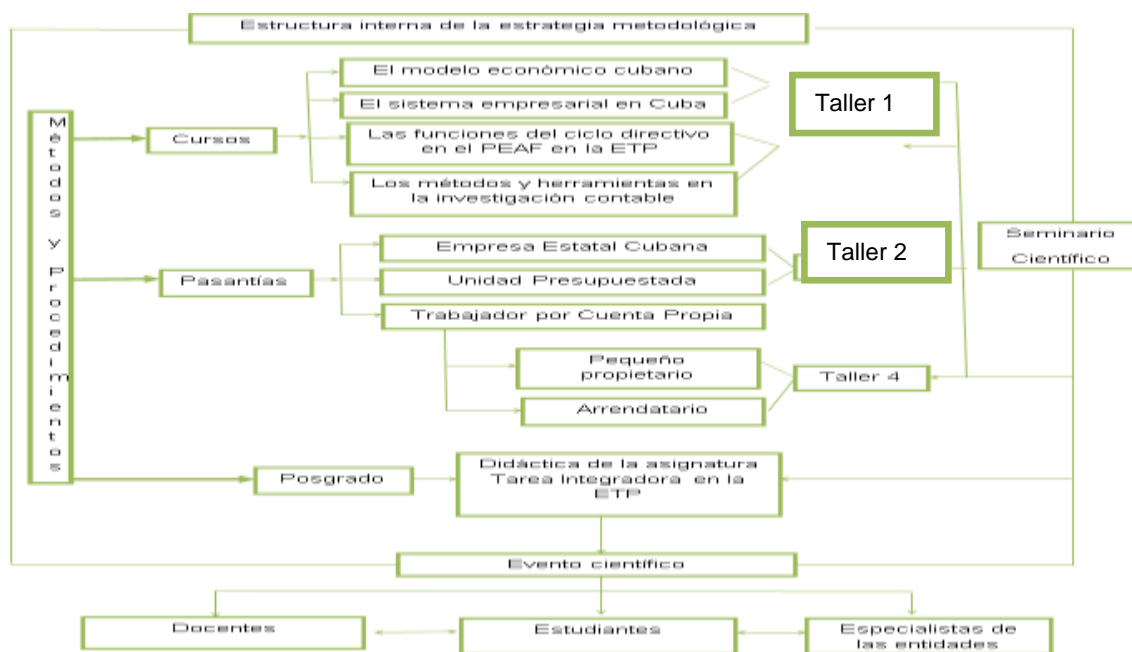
Estructura interna de la estrategia metodológica

Métodos y Procedimientos

Cursos

El modelo económico cubano

El sistema empresarial en Cuba

Las funciones del ciclo directivo en el PEAF en la ETP

Los métodos y herramientas en la investigación contable

Taller 1

Pasantías

Empresa Estatal Cubana

Unidad Presupuestada

Trabajador por Cuenta Propia

Taller 2

Seminario Científico

Pequeño propietario

Arrendatario

Taller 4

Posgrado

Didáctica de la asignatura Tarea Integradora en la ETP

Evento científico

Docentes

Estudiantes

Especialistas de las entidades